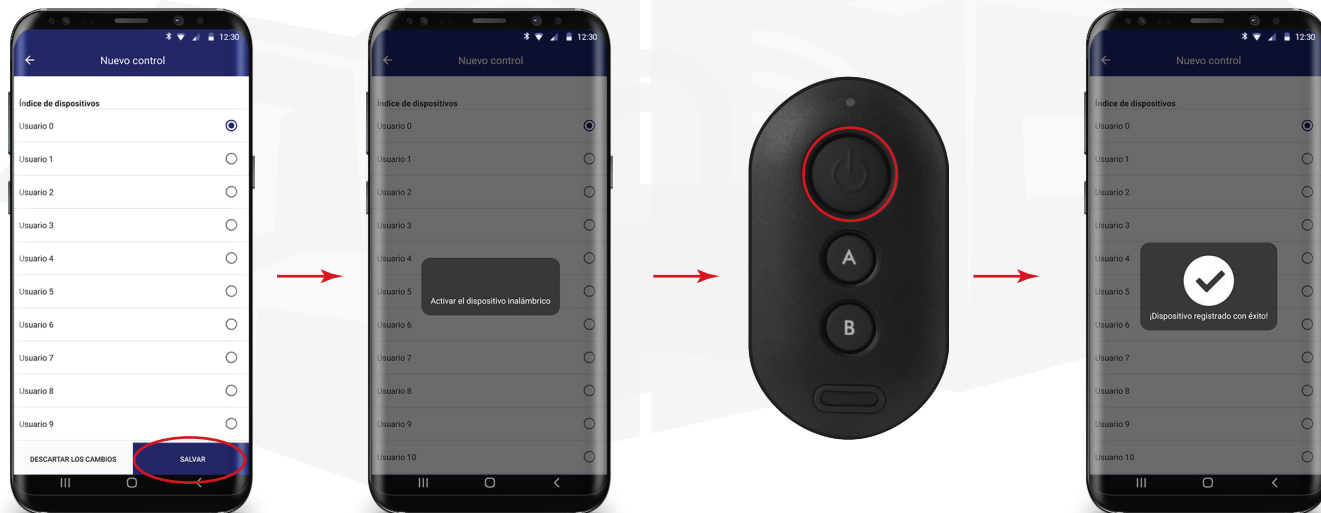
12:30
Nuevo control
Índice de dispositivos
Usuario 0
Usuario 1
Usuario 2
Usuario 3
Usuario 4
Usuario 5
Usuario 6
Usuario 7
Usuario 8
Usuario 9
DESCARTAR LOS CAMBIOS
SALVAR

12:30
Nuevo control
Índice de dispositivos
Usuario 0
Usuario 1
Usuario 2
Usuario 3
Usuario 4
Usuario 5
Usuario 6
Usuario 7
Usuario 8
Usuario 9
Usuario 10
Activar el dispositivo inalámbrico

A
B

12:30
Nuevo control
Índice de dispositivos
Usuario 0
Usuario 1
Usuario 2
Usuario 3
Usuario 4
Usuario 5
Usuario 6
Usuario 7
Usuario 8
Usuario 9
Usuario 10
¡Dispositivo registrado con éxito!